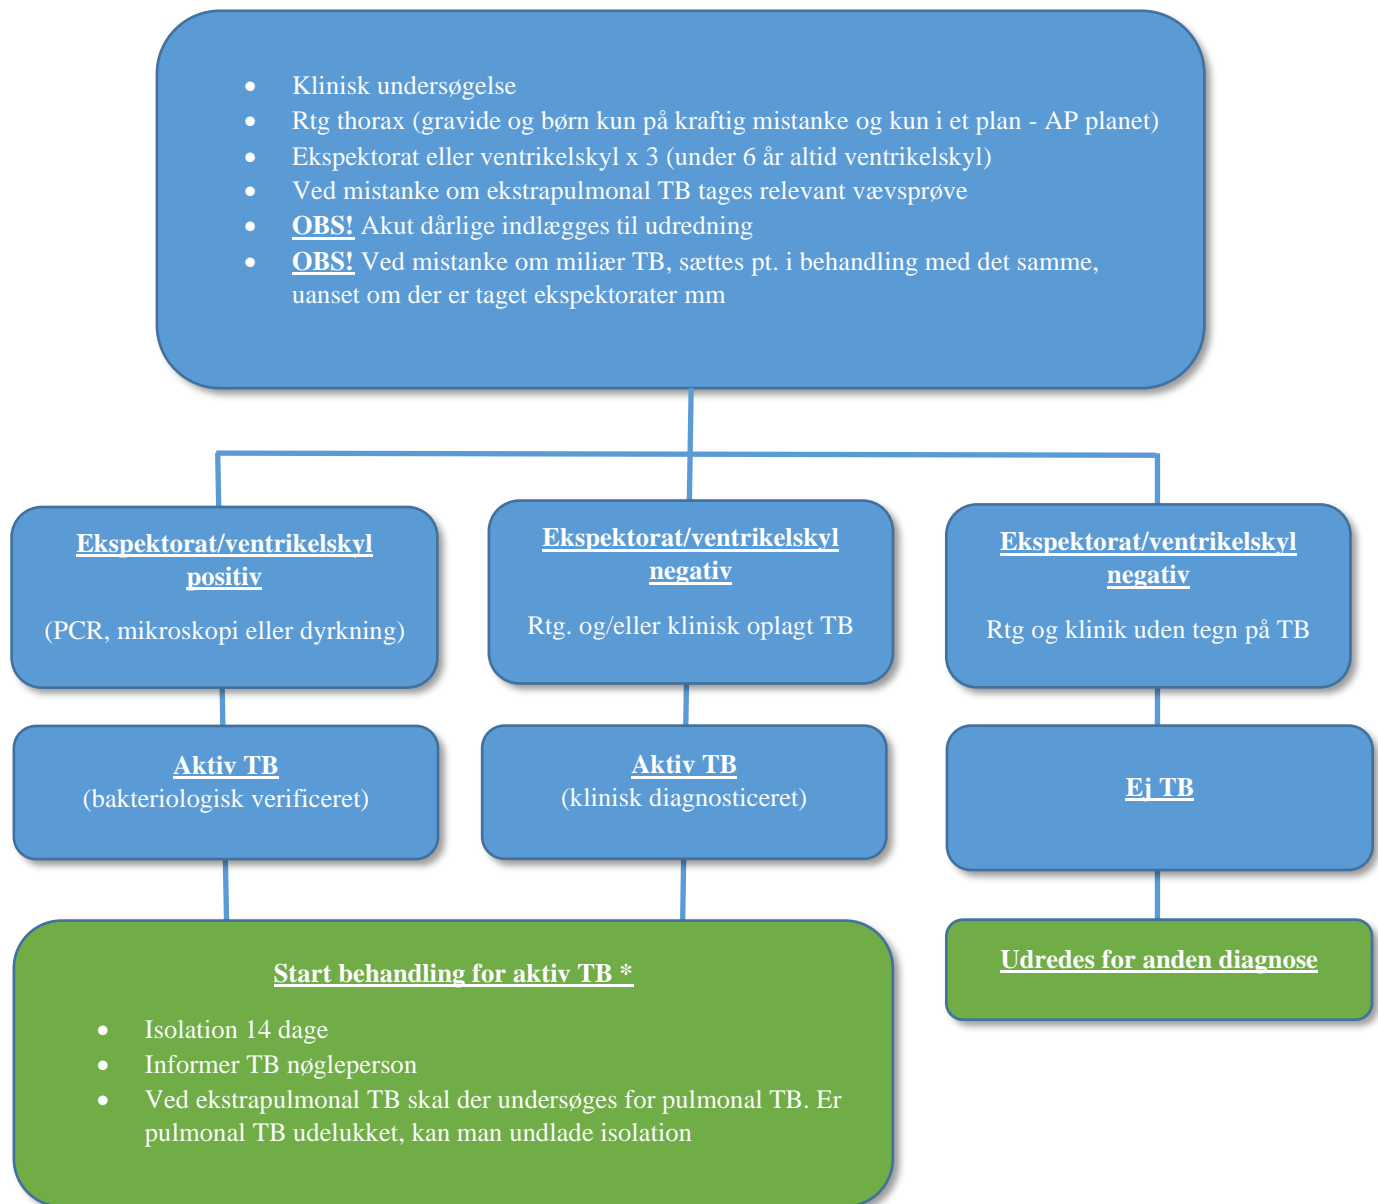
- Klinisk undersøgelse
- Rtg thorax (gravide og børn kun på kraftig mistanke og kun i et plan - AP planet)
- Ekspektorat eller ventrikelskyl x 3 (under 6 år altid ventrikelskyl)
- Ved mistanke om ekstrapulmonal TB tages relevant vævsprøve
- OBS! Akut dårlige indlægges til udredning
- OBS! Ved mistanke om miliær TB, sættes pt. i behandling med det samme, uanset om der er taget ekspektorater mm

Ekspektorat/ventrikelskyl positiv

(PCR, mikroskopi eller dyrkning)

Ekspektorat/ventrikelskyl negativ

Rtg. og/eller klinisk oplagt TB

Ekspektorat/ventrikelskyl negativ

Rtg og klinik uden tegn på TB

Aktiv TB
(bakteriologisk verificeret)

Aktiv TB
(klinisk diagnosticeret)

Ej TB

Start behandling for aktiv TB *

- Isolation 14 dage
- Informer TB nøgleperson
- Ved ekstrapulmonal TB skal der undersøges for pulmonal TB. Er pulmonal TB udelukket, kan man undlade isolation

Udredes for anden diagnose